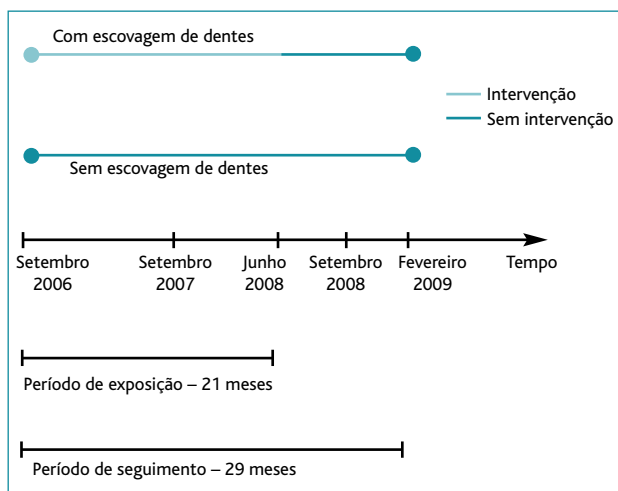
Com escovagem de dentes

Intervenção
Sem intervenção

Sem escovagem de dentes

Setembro 2006
Setembro 2007
Junho 2008
Setembro 2008
Fevereiro 2009
Tempo

Período de exposição – 21 meses

Período de seguimento – 29 meses